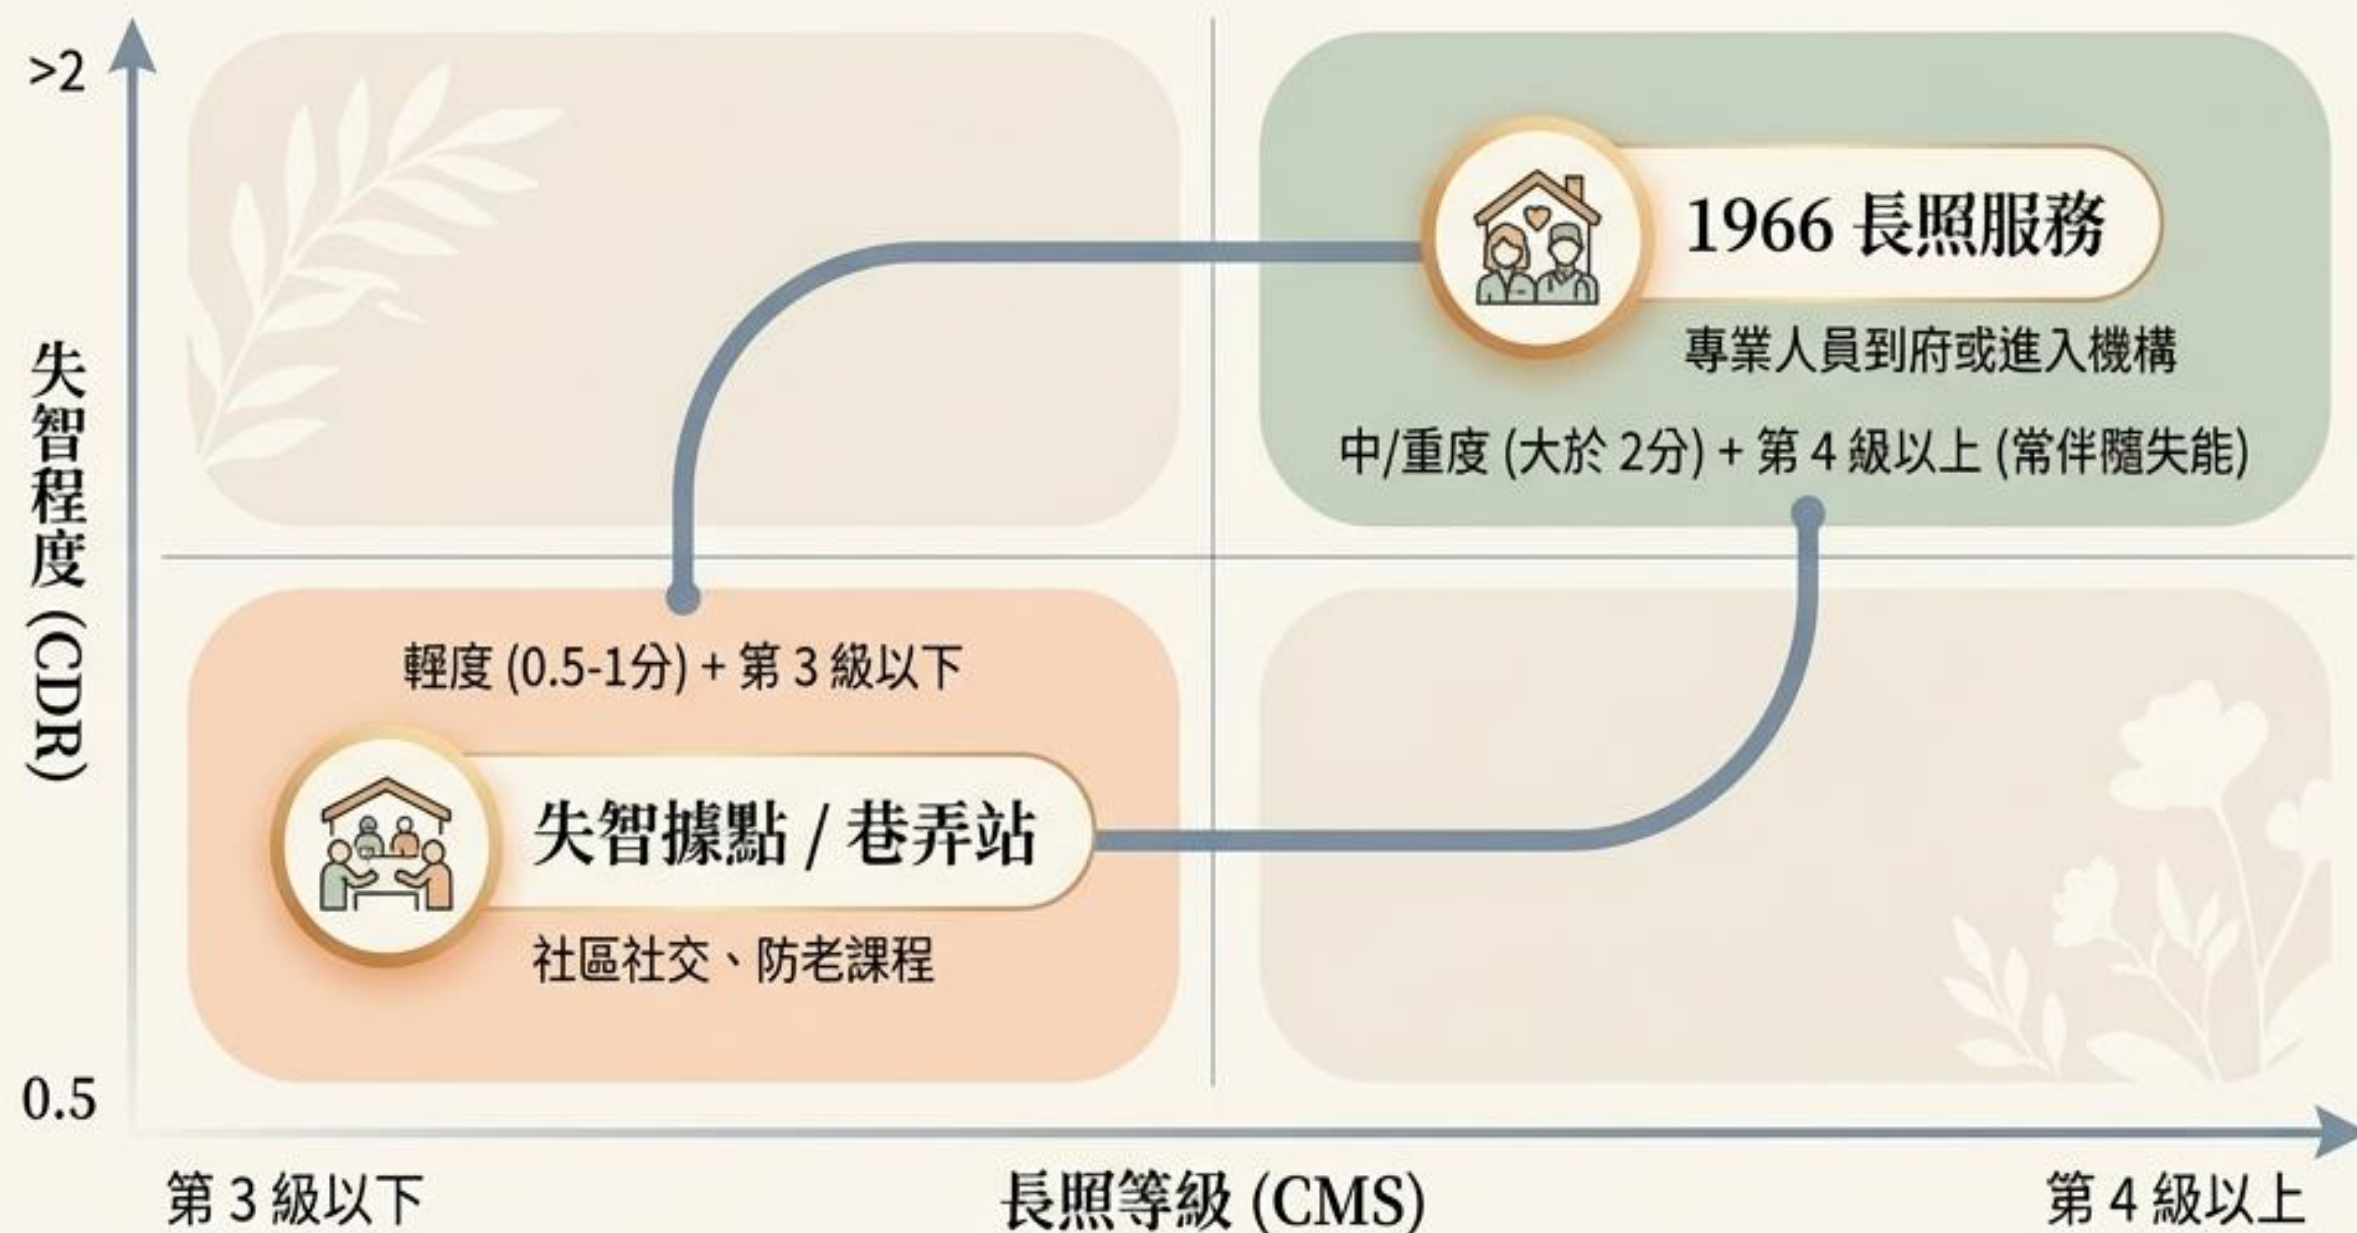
>2

失智程度 (CDR)

1966 長照服務

專業人員到府或進入機構

中/重度 (大於 2分) + 第 4 級以上 (常伴隨失能)

輕度 (0.5-1分) + 第 3 級以下

失智據點 / 巷弄站

社區社交、防老課程

0.5

第 3 級以下

長照等級 (CMS)

第 4 級以上